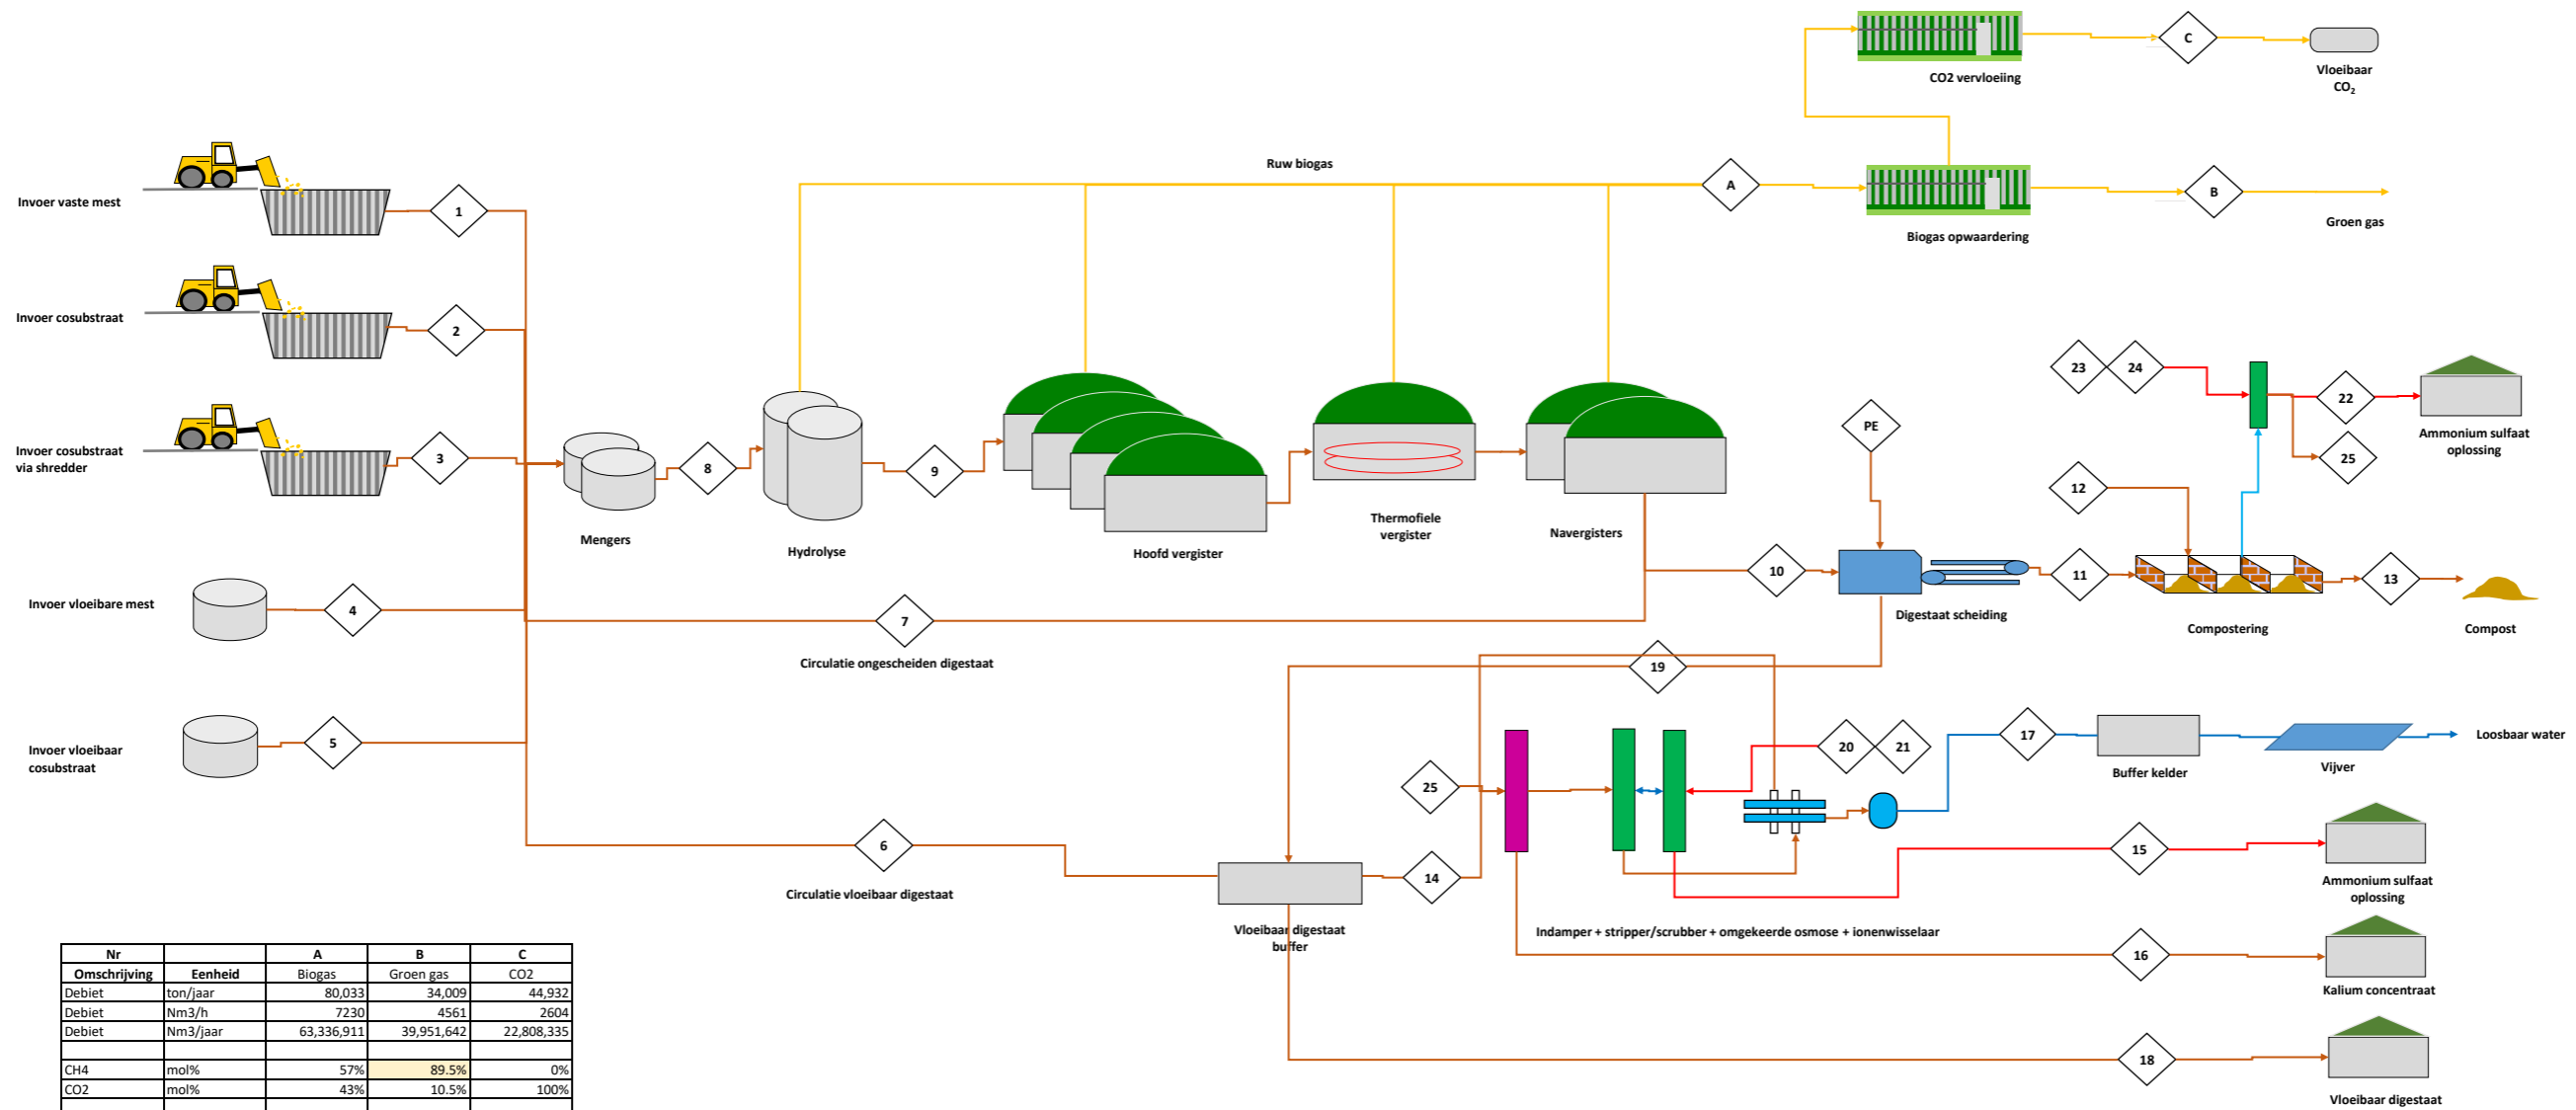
CO2 vervloeiing

C

Vloeibaar $CO_2$

Ruw biogas

A

Biogas opwaardering

B

Groen gas

Invoer vaste mest

1

Invoer cosubstraat

2

Invoer cosubstraat via shredder

3

Mengers

8

Hydrolyse

9

Hoofd vergister

Thermofiele vergister

Navergisters

23

24

22

Ammonium sulfaat oplossing

25

PE

12

Invoer vloeibare mest

4

7

Circulatie ongescheiden digestaat

10

Digestaat scheiding

11

Compostering

13

Compost

19

Invoer vloeibaar cosubstraat

5

20

21

17

Buffer kelder

Vijver

Loosbaar water

25

6

Circulatie vloeibaar digestaat

14

Vloeibaar digestaat buffer

15

Ammonium sulfaat oplossing

Indamper + stripper/scrubber + omgekeerde osmose + ionenwisselaar

16

Kalium concentraat

18

Vloeibaar digestaat

| Nr | | A | B | C |
|---|---|---|---|---|
| Omschrijving | Eenheid | Biogas | Groen gas | CO2 |
| Debiet | ton/jaar | 80,033 | 34,009 | 44,932 |
| Debiet | Nm3/h | 7230 | 4561 | 2604 |
| Debiet | Nm3/jaar | 63,336,911 | 39,951,642 | 22,808,335 |
| | | | | |
| CH4 | mol% | 57% | 89.5% | 0% |
| CO2 | mol% | 43% | 10.5% | 100% |